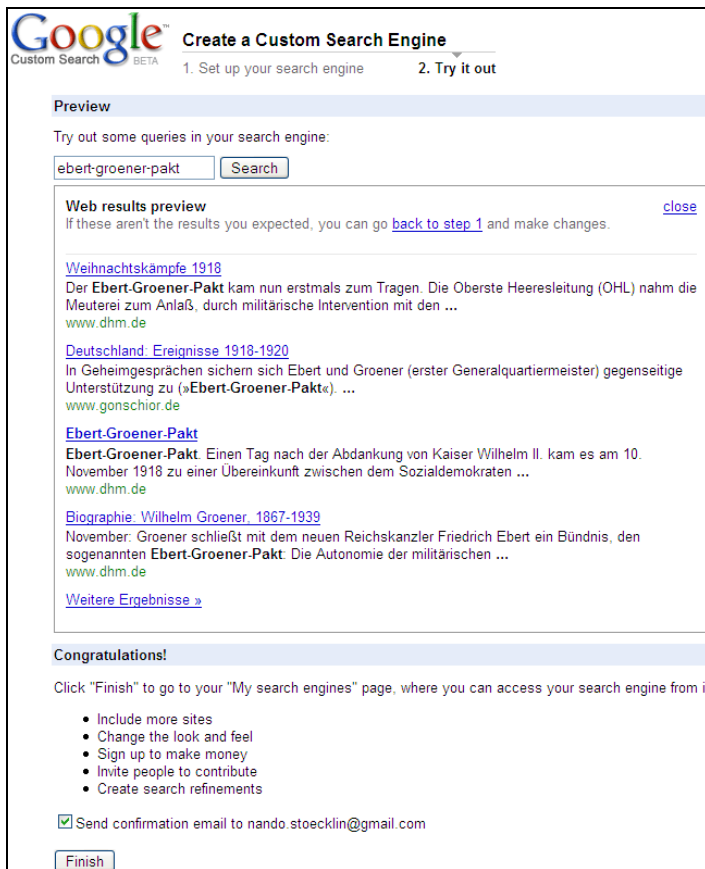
Google™
Custom Search BETA

Create a Custom Search Engine

1. Set up your search engine 2. Try it out

Preview

Try out some queries in your search engine:

ebert-groener-pakt Search

Web results preview
If these aren't the results you expected, you can go back to step 1 and make changes.

close

Weihnachtskämpfe 1918
Der Ebert-Groener-Pakt kam nun erstmals zum Tragen. Die Oberste Heeresleitung (OHL) nahm die Meuterei zum Anlaß, durch militärische Intervention mit den ...
www.dhm.de

Deutschland: Ereignisse 1918-1920
In Geheimgesprächen sichern sich Ebert und Groener (erster Generalquartiermeister) gegenseitige Unterstützung zu (»Ebert-Groener-Pakt«). ...
www.gonschior.de

Ebert-Groener-Pakt
Ebert-Groener-Pakt. Einen Tag nach der Abdankung von Kaiser Wilhelm II. kam es am 10. November 1918 zu einer Übereinkunft zwischen dem Sozialdemokraten ...
www.dhm.de

Biographie: Wilhelm Groener, 1867-1939
November: Groener schließt mit dem neuen Reichskanzler Friedrich Ebert ein Bündnis, den sogenannten Ebert-Groener-Pakt: Die Autonomie der militärischen ...
www.dhm.de

Weitere Ergebnisse »

Congratulations!

Click "Finish" to go to your "My search engines" page, where you can access your search engine from i

- Include more sites
- Change the look and feel
- Sign up to make money
- Invite people to contribute
- Create search refinements

Send confirmation email to nando.stoecklin@gmail.com

Finish